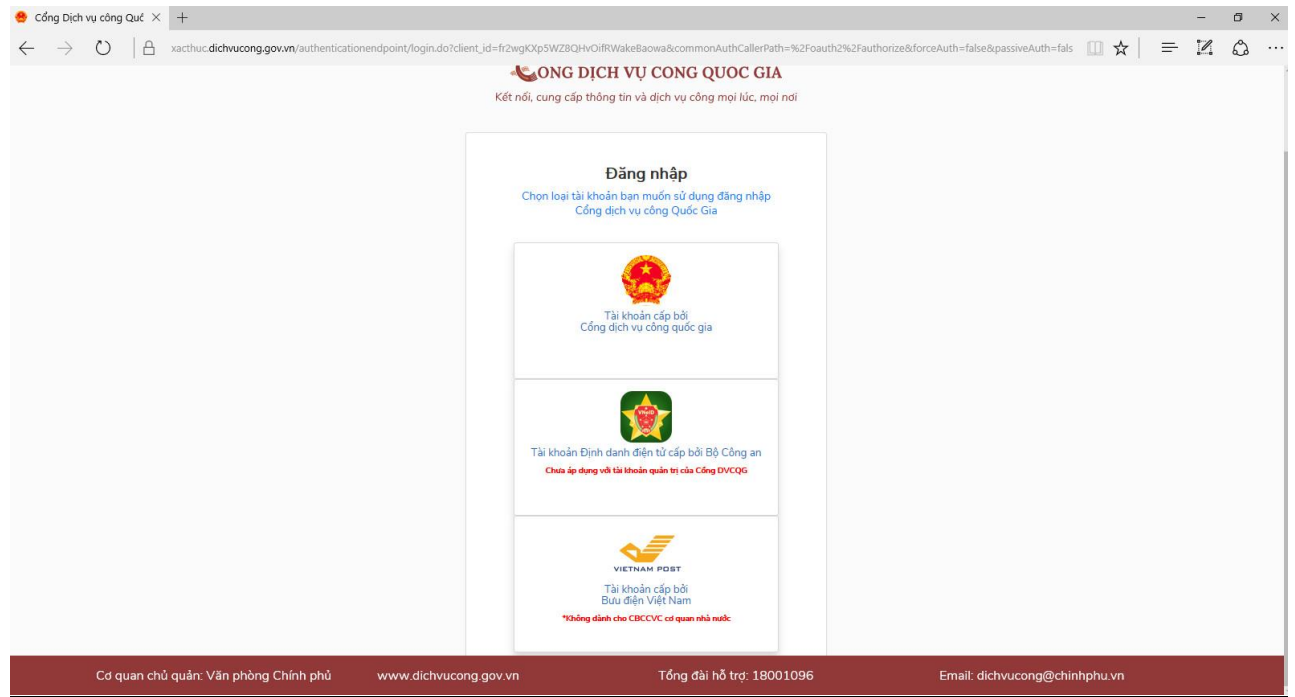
Cổng Dịch vụ công Quố ×

xacthuc.dichvucong.gov.vn/authenticationendpoint/login.do?client_id=fr2wgKXp5WZ8QHvOifRWakeBaowa&commonAuthCallerPath=%2Foauth2%2Fauthorize&forceAuth=false&passiveAuth=fals

ONG DỊCH VỤ CONG QUOC GIA
Kết nối, cung cấp thông tin và dịch vụ công mọi lúc, mọi nơi

Đăng nhập
Chọn loại tài khoản bạn muốn sử dụng đăng nhập Cổng dịch vụ công Quốc Gia

Tài khoản cấp bởi
Cổng dịch vụ công quốc gia

VNeID

Tài khoản Định danh điện tử cấp bởi Bộ Công an
Chưa áp dụng với tài khoản quản trị của Cổng DVCQG

VIETNAM POST
Tài khoản cấp bởi
Bưu điện Việt Nam
*Không dành cho CBCCVC cơ quan nhà nước

Cơ quan chủ quản: Văn phòng Chính phủ www.dichvucong.gov.vn Tổng đài hỗ trợ: 18001096 Email: dichvucong@chinhphu.vn